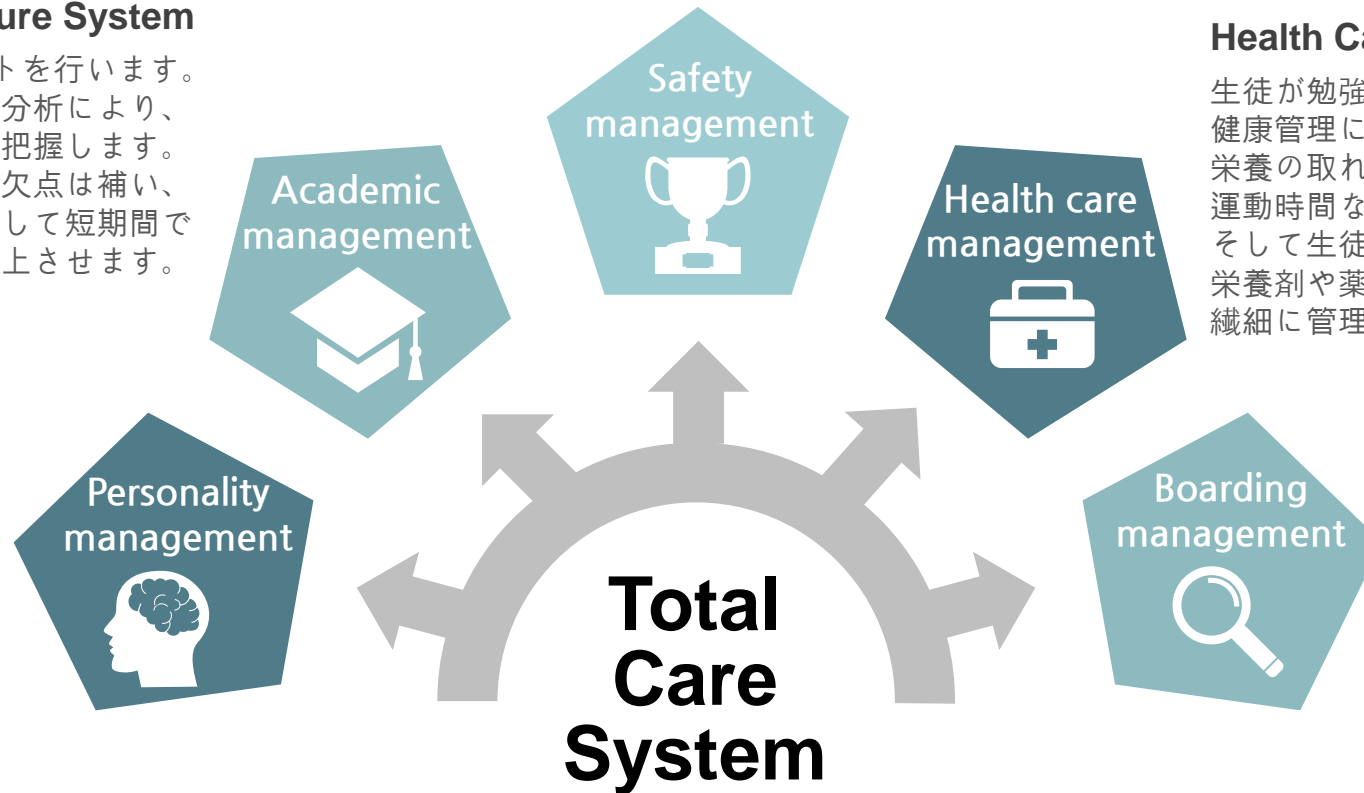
ure System

トを行います。
分析により、
把握します。
欠点は補い、
して短期間で
上させます。

Health Ca

生徒が勉強
健康管理に
栄養の取れ
運動時間な
そして生徒
栄養剤や薬
繊細に管理

Safety management

Academic management

Health care management

Personality management

Boarding management

Total Care System